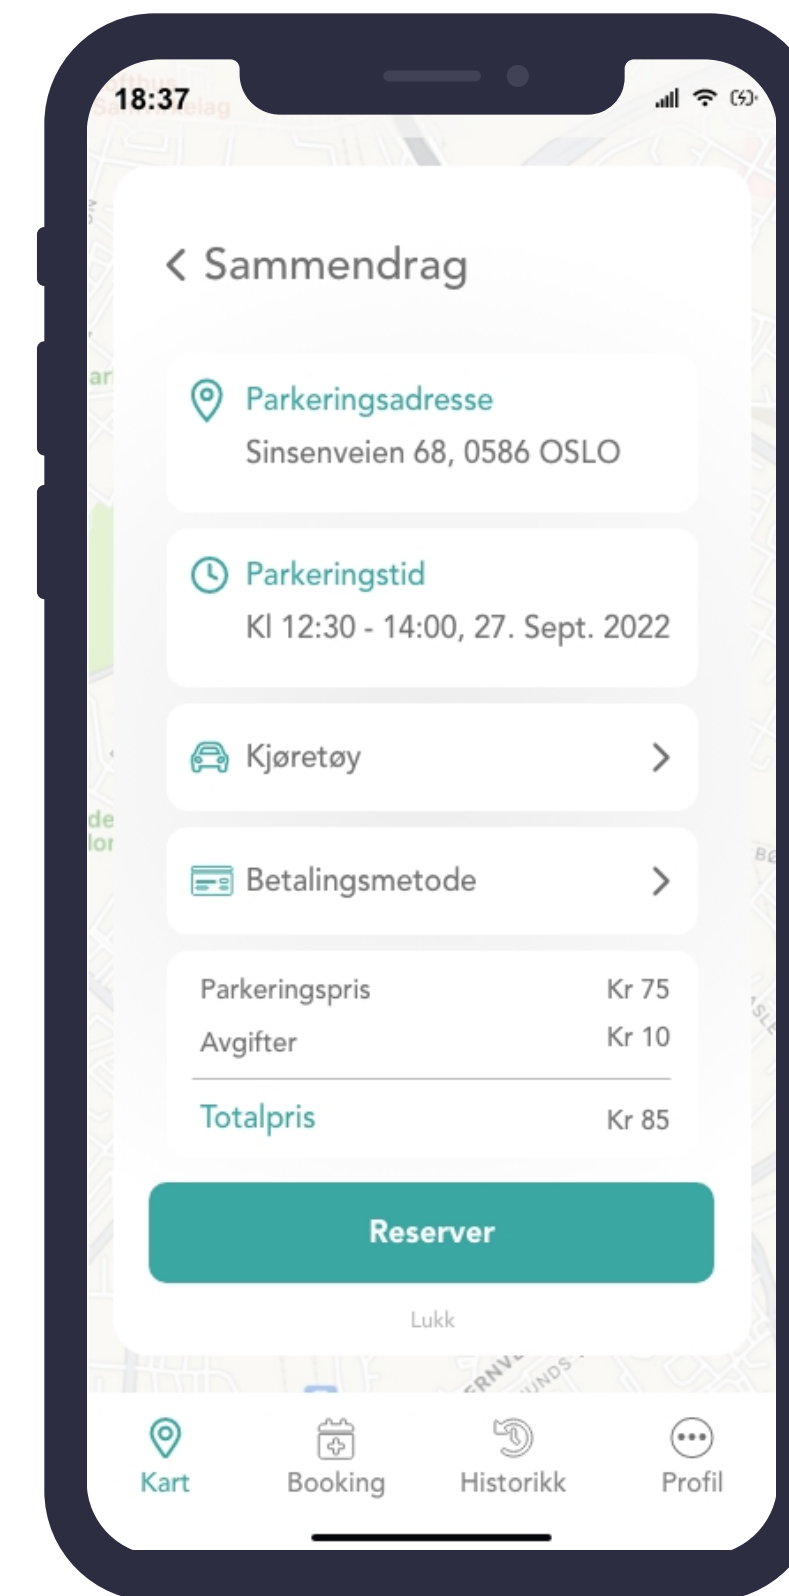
18:37

Sammendrag

Parkeringsadresse
Sinsenveien 68, 0586 OSLO

Parkeringstid
Kl 12:30 - 14:00, 27. Sept. 2022

Kjøretøy

Betalingsmetode

| Parkeringspris | Kr 75 |
|---|---|
| Avgifter | Kr 10 |
| Totalpris | Kr 85 |

Reserver

Lukk

Kart
Booking
Historikk
Profil